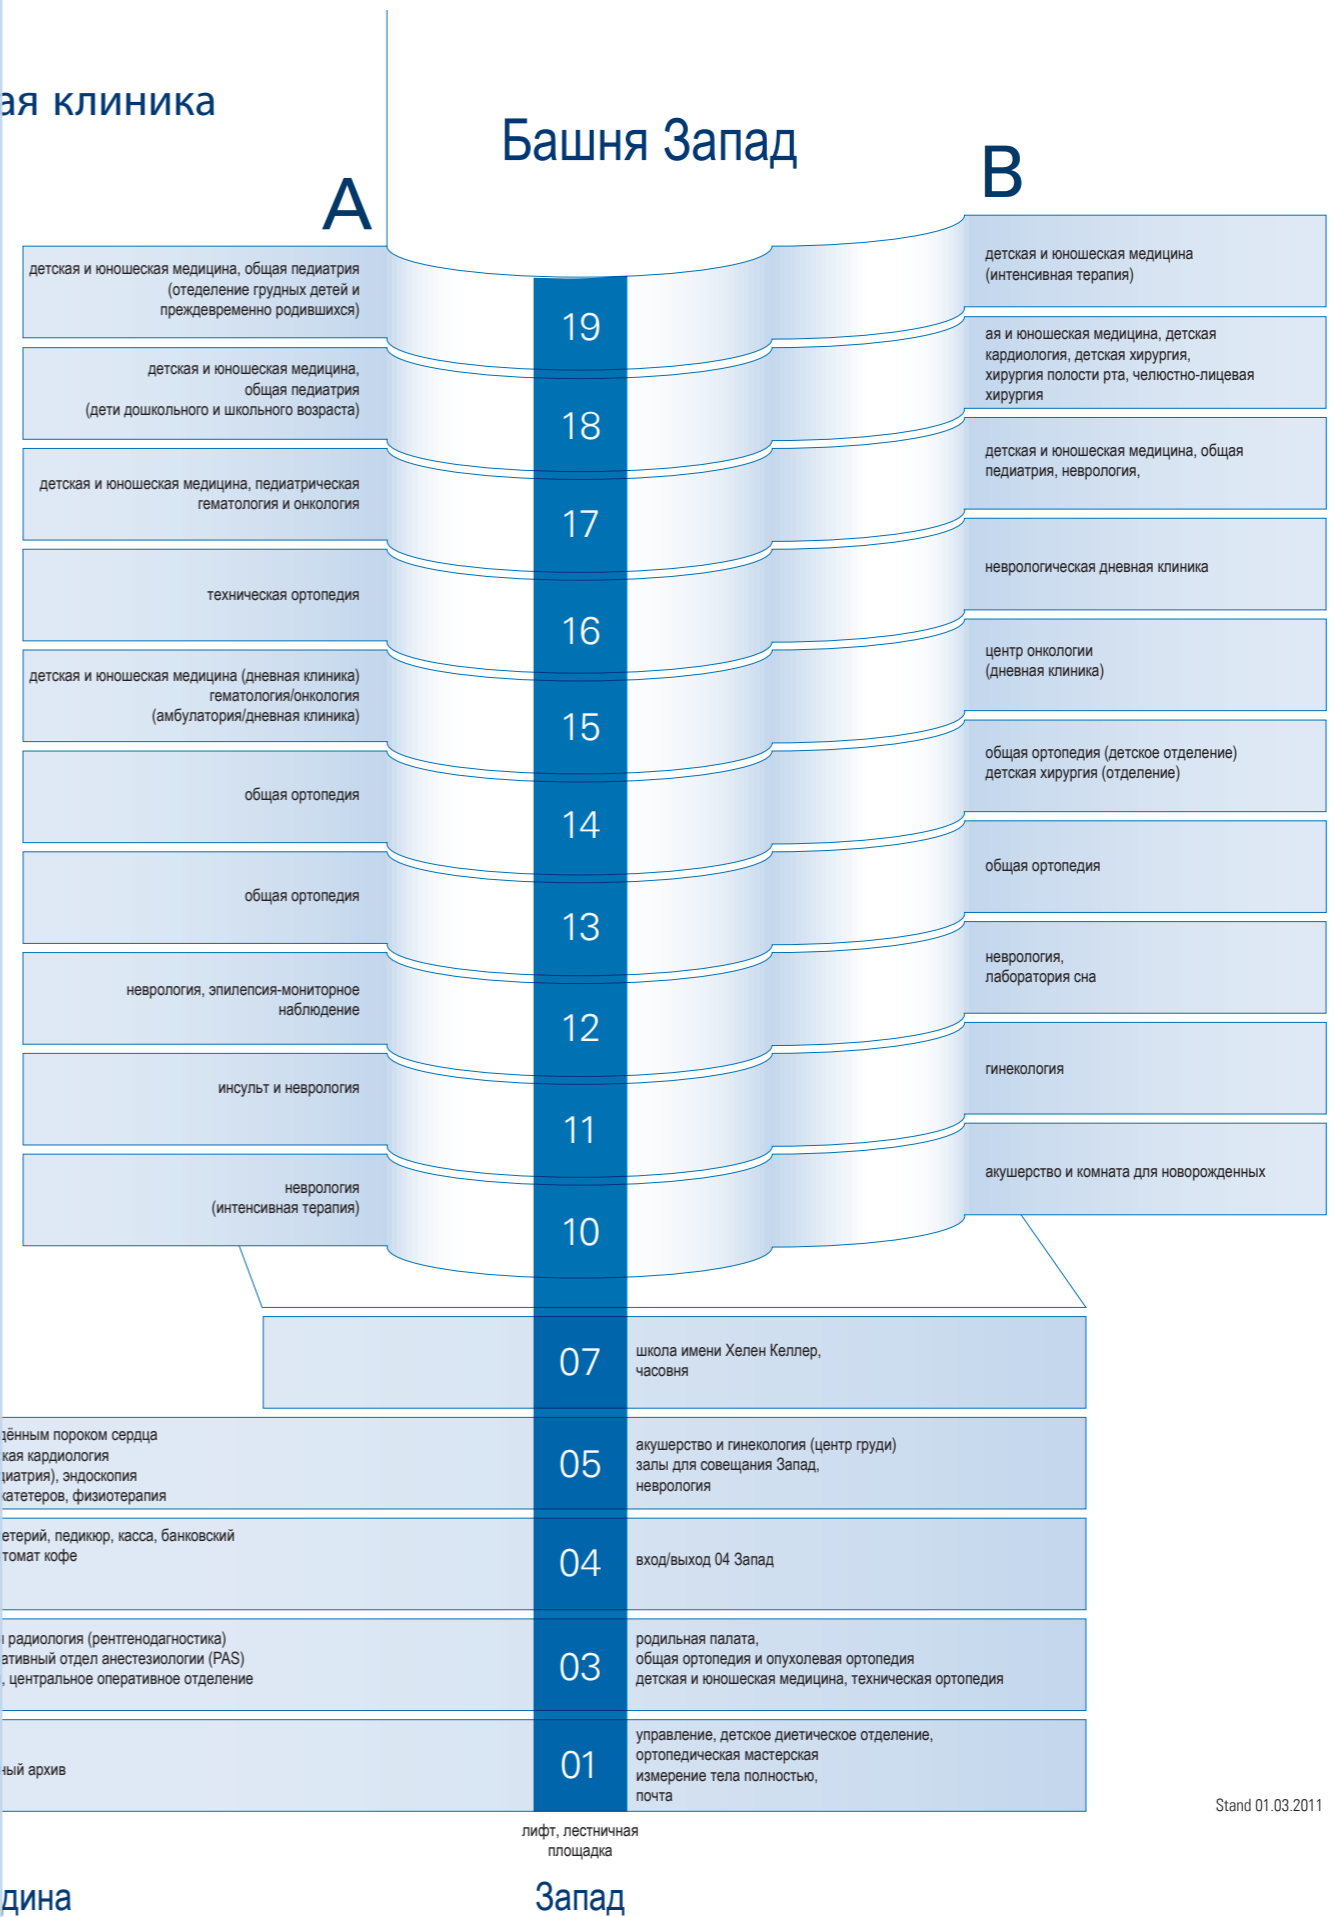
ая клиника

Башня Запад

A

B

детская и юношеская медицина, общая педиатрия (отделение грудных детей и преждевременно родившихся)

детская и юношеская медицина (интенсивная терапия)

19

детская и юношеская медицина, общая педиатрия (дети дошкольного и школьного возраста)

ая и юношеская медицина, детская кардиология, детская хирургия, хирургия полости рта, челюстно-лицевая хирургия

18

детская и юношеская медицина, педиатрическая гематология и онкология

детская и юношеская медицина, общая педиатрия, неврология,

17

техническая ортопедия

неврологическая дневная клиника

16

детская и юношеская медицина (дневная клиника) гематология/онкология (амбулатория/дневная клиника)

центр онкологии (дневная клиника)

15

общая ортопедия

общая ортопедия (детское отделение) детская хирургия (отделение)

14

общая ортопедия

общая ортопедия

13

неврология, эпилепсия-мониторное наблюдение

неврология, лаборатория сна

12

инсульт и неврология

гинекология

11

неврология (интенсивная терапия)

акушерство и комната для новорожденных

10

07

школа имени Хелен Келлер, часовня

ждённым пороком сердца
кая кардиология
диатрия), эндоскопия
катетеров, физиотерапия

05

акушерство и гинекология (центр груди) залы для совещания Запад, неврология

етерий, педикюр, касса, банковский
томат кофе

04

вход/выход 04 Запад

радиология (рентгенодагностика)
ативный отдел анестезиологии (PAS)
, центральное оперативное отделение

03

родильная палата, общая ортопедия и опухолевая ортопедия детская и юношеская медицина, техническая ортопедия

ный архив

01

управление, детское диетическое отделение, ортопедическая мастерская измерение тела полностью, почта

Stand 01.03.2011

лифт, лестничная площадка

дина

Запад